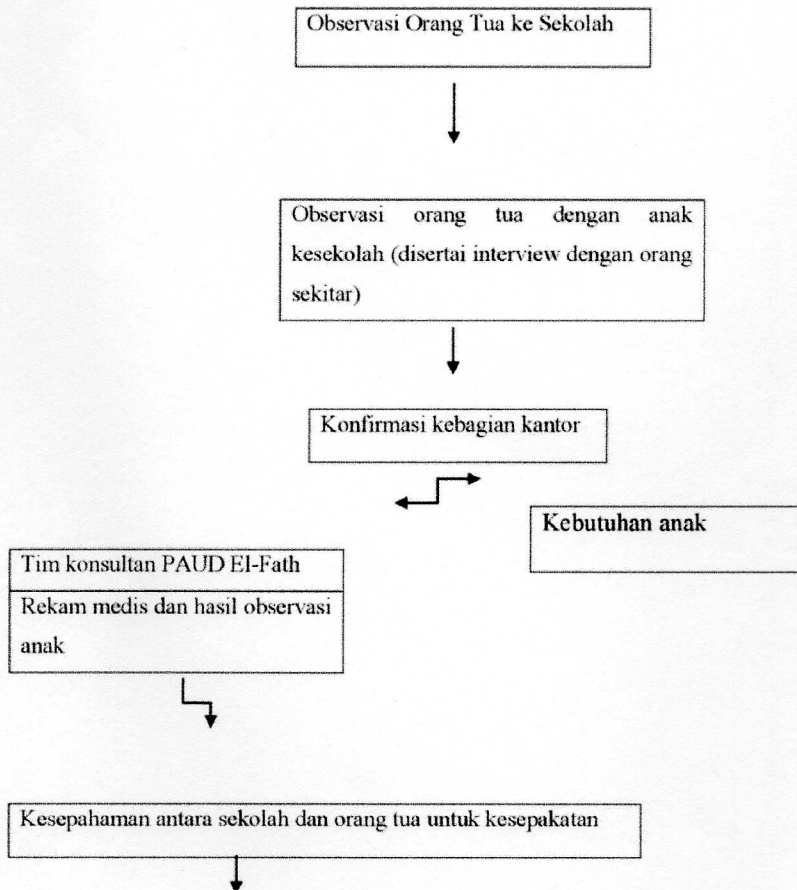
Observasi Orang Tua ke Sekolah

Observasi orang tua dengan anak kesekolah (disertai interview dengan orang sekitar)

Konfirmasi kebagian kantor

Kebutuhan anak

Tim konsultan PAUD El-Fath

Rekam medis dan hasil observasi anak

Kesepahaman antara sekolah dan orang tua untuk kesepakatan